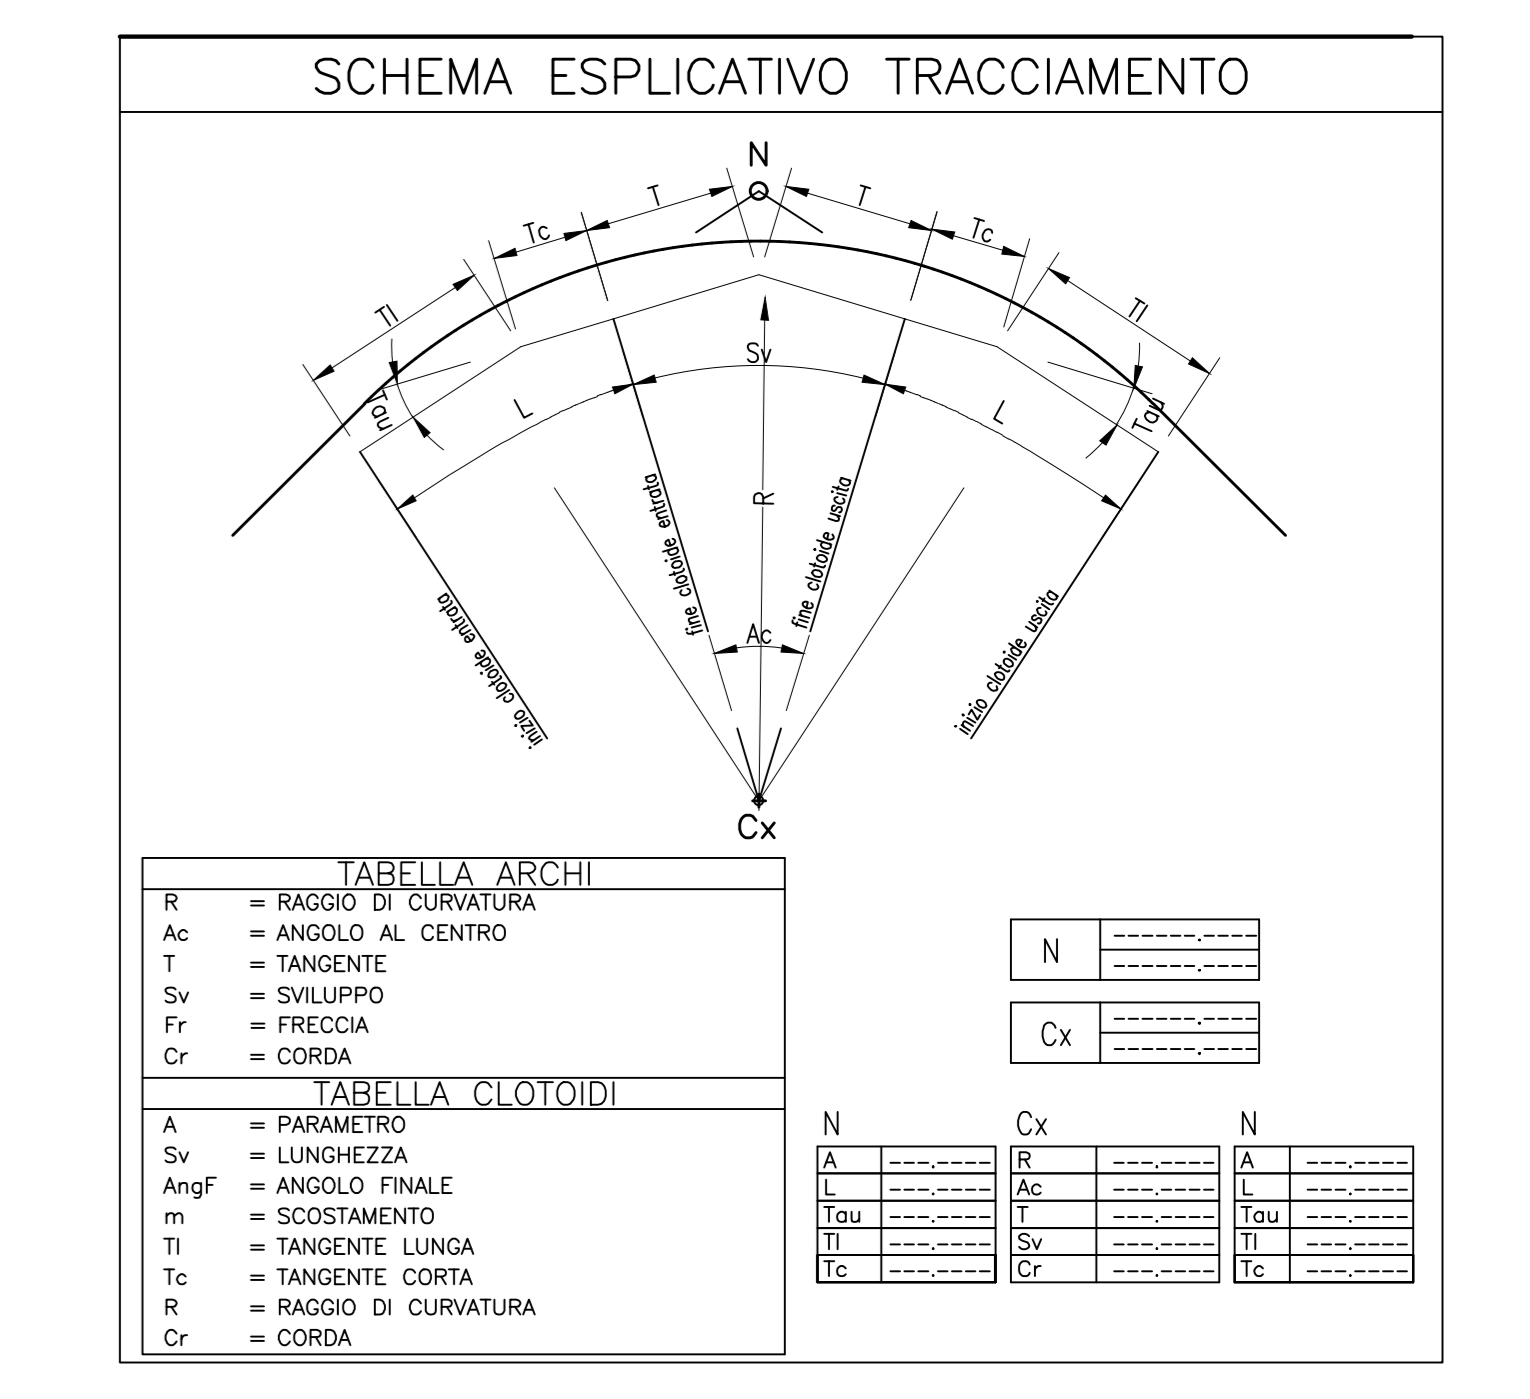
SCHEMA ESPLICATIVO TRACCIAMENTO

N

T T

Tc Tc

Tl Tl

Sv

Tau Tau

L L

R

fine clotoide entrata

fine clotoide uscita

inizio clotoide entrata

inizio clotoide uscita

Ac

Cx

TABELLA ARCHI
R = RAGGIO DI CURVATURA
Ac = ANGOLO AL CENTRO
T = TANGENTE
Sv = SVILUPPO
Fr = FRECCIA
Cr = CORDA

TABELLA CLOTOIDI
A = PARAMETRO
Sv = LUNGHEZZA
AngF = ANGOLO FINALE
m = SCOSTAMENTO
Tl = TANGENTE LUNGA
Tc = TANGENTE CORTA
R = RAGGIO DI CURVATURA
Cr = CORDA

| N | ------.---- |
|---|---|
| | ------.---- |

| Cx | ------.---- |
|---|---|
| | ------.---- |

N

| A | ---.---- |
|---|---|
| L | ---.---- |
| Tau | ---.---- |
| Tl | ---.---- |
| Tc | ---.---- |

Cx

| R | ---.---- |
|---|---|
| Ac | ---.---- |
| T | ---.---- |
| Sv | ---.---- |
| Cr | ---.---- |

N

| A | ---.---- |
|---|---|
| L | ---.---- |
| Tau | ---.---- |
| Tl | ---.---- |
| Tc | ---.---- |